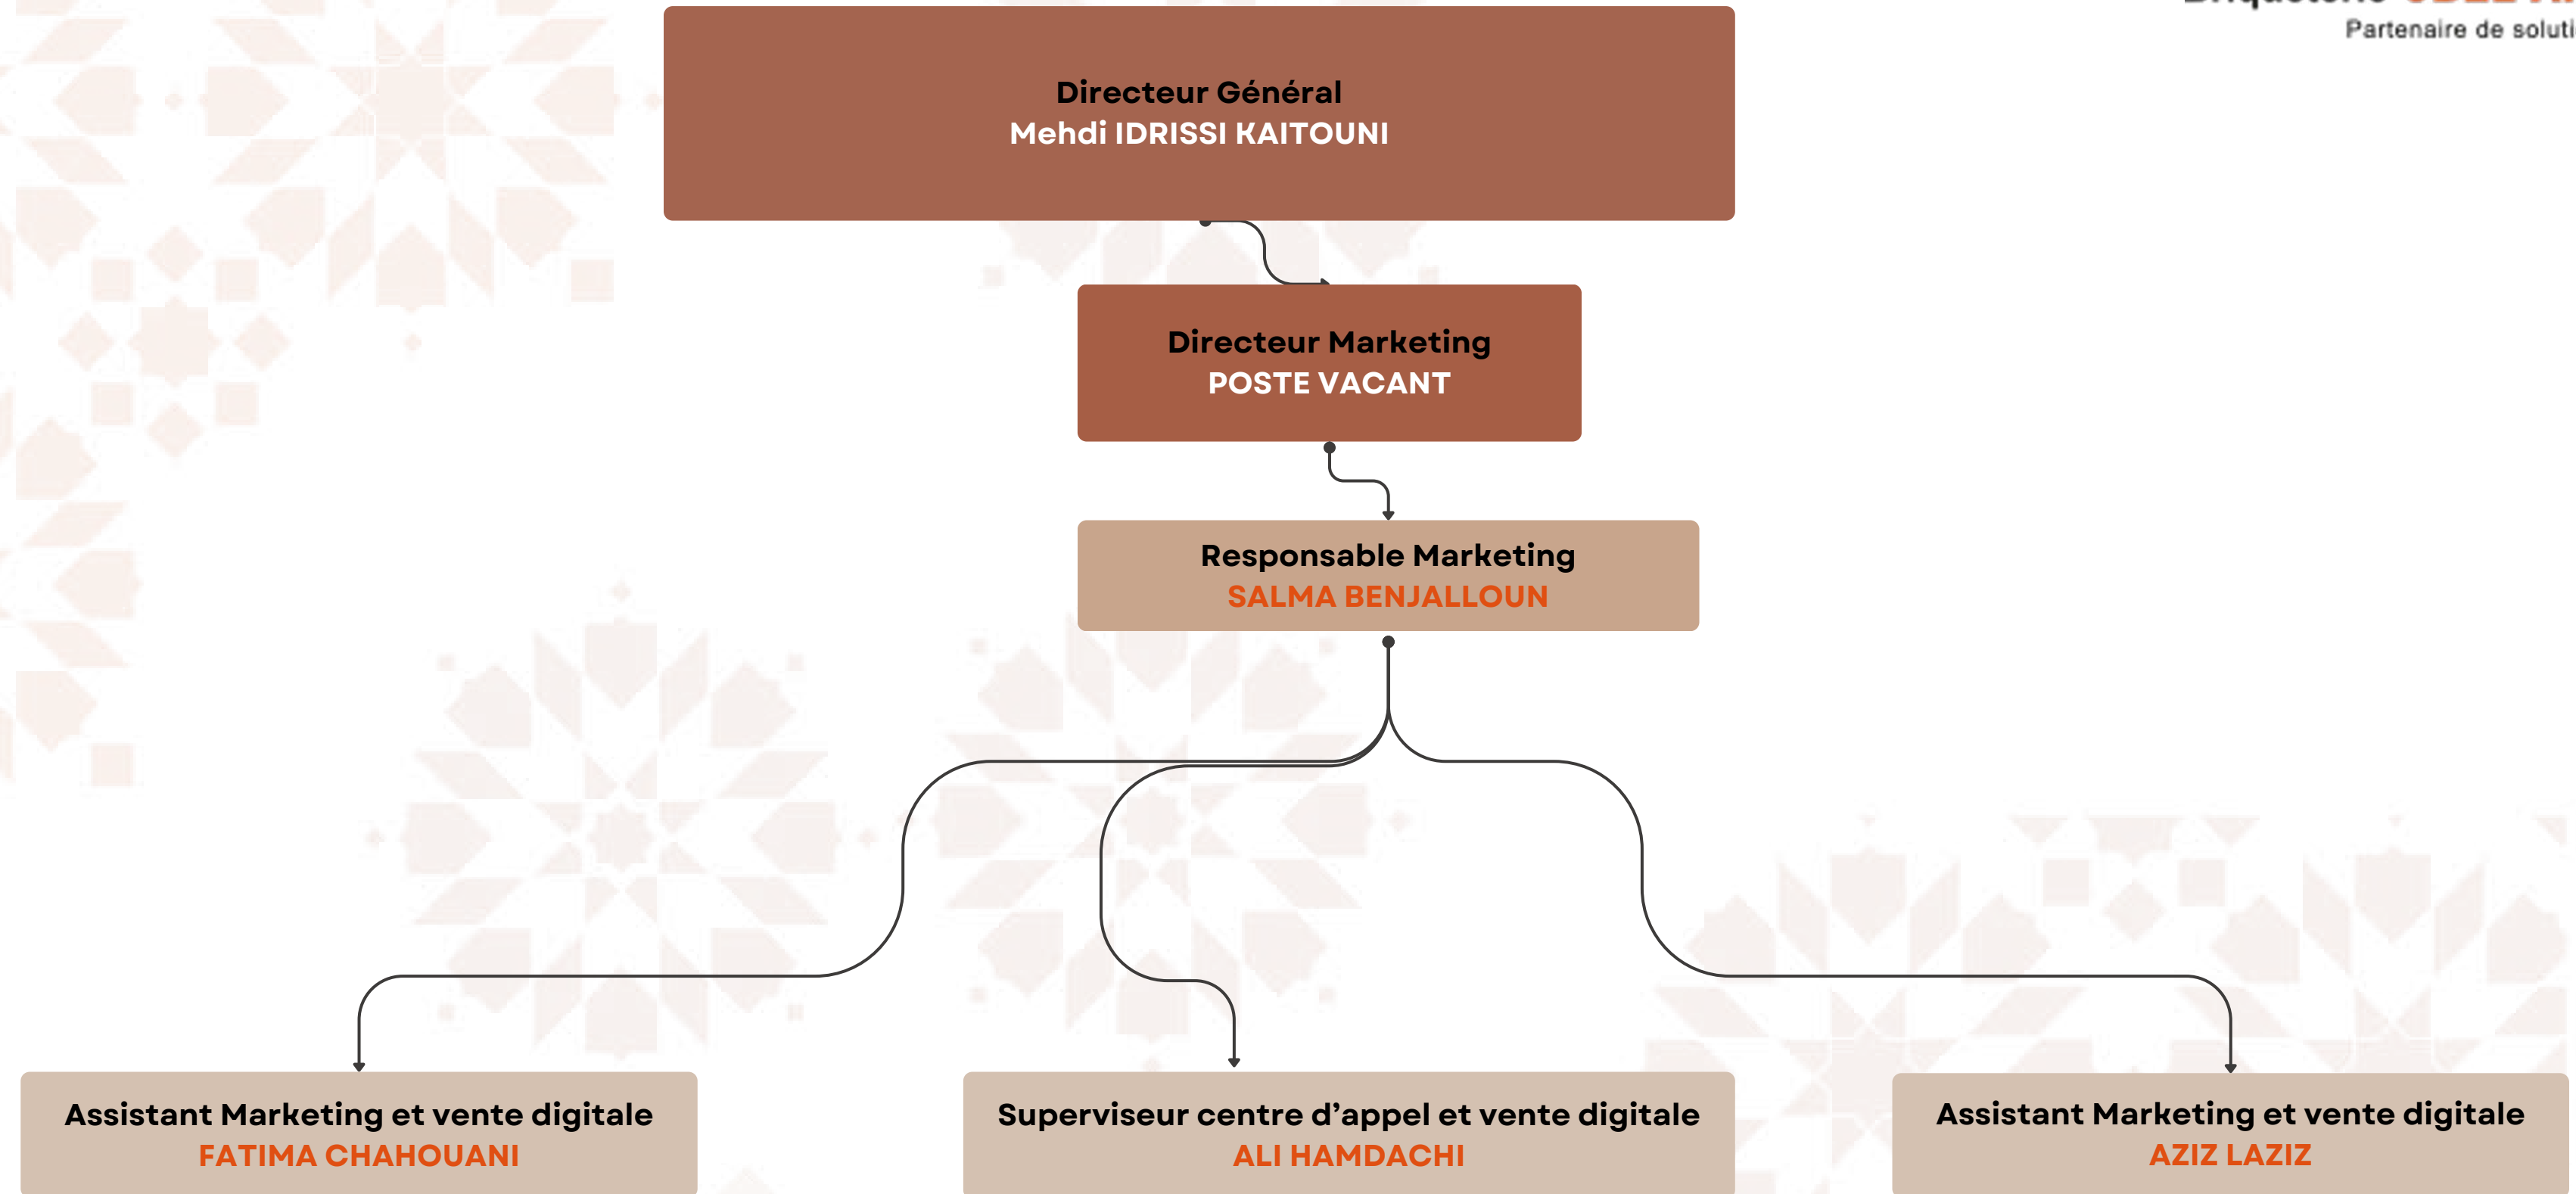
Partenaire de soluti

Directeur Général
Mehdi IDRISSI KAITOUNI

Directeur Marketing
POSTE VACANT

Responsable Marketing
SALMA BENJALLOUN

Assistant Marketing et vente digitale
FATIMA CHAHOUANI

Superviseur centre d’appel et vente digitale
ALI HAMDACHI

Assistant Marketing et vente digitale
AZIZ LAZIZ